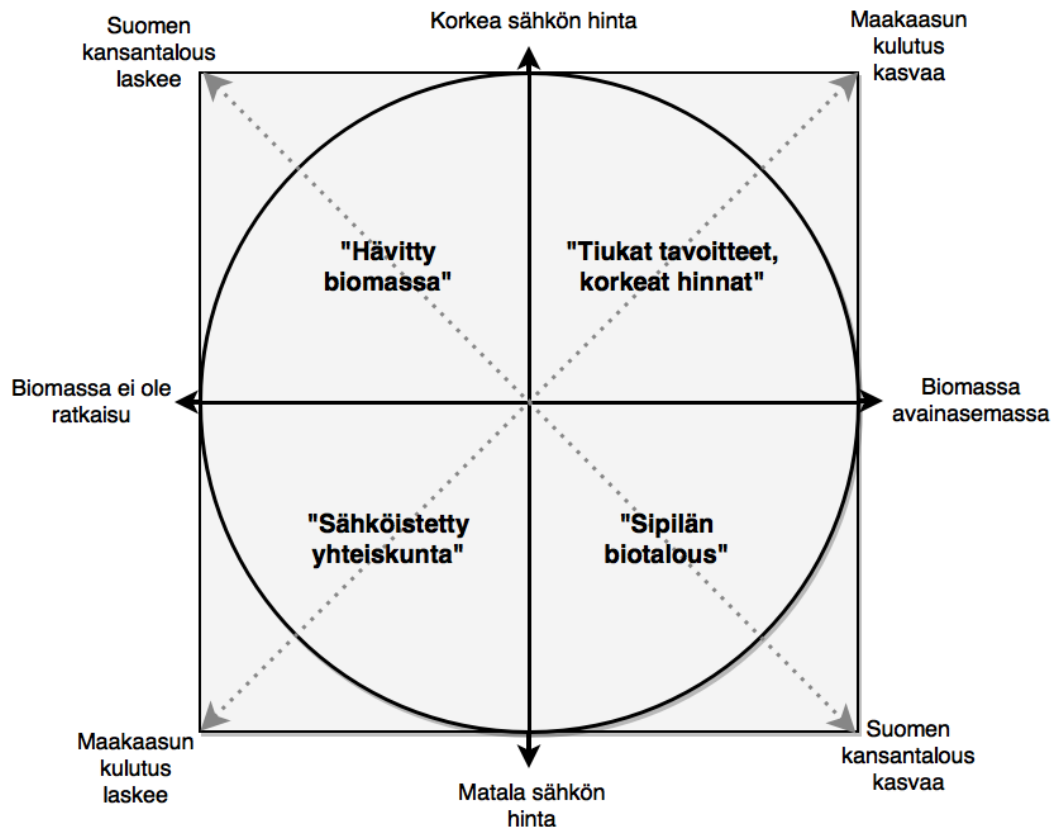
Suomen kansantalous laskee

Korkea sähkön hinta

Maakaasun kulutus kasvaa

"Hävitty biomassa"

"Tiukat tavoitteet, korkeat hinnat"

Biomassa ei ole ratkaisu

Biomassa avainasemassa

"Sähköistetty yhteiskunta"

"Sipilän biotalous"

Maakaasun kulutus laskee

Matala sähkön hinta

Suomen kansantalous kasvaa